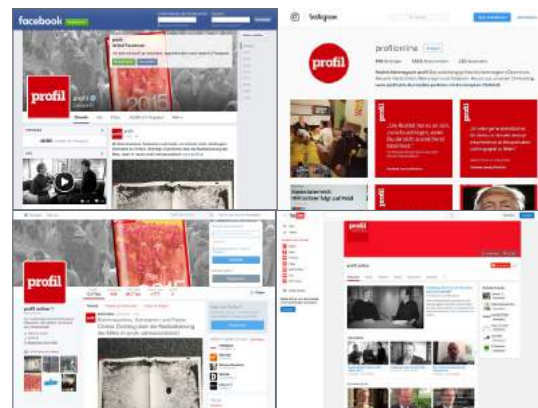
facebook

profil

2015

Instagram

profilonline

profil

„Die Realität beweist, dass es nur zum Vorteile aller gereicht, wenn man sich nicht in sinnlose Konkurrenzkämpfe verheddert"

„Ich sehe gar keine Gefahr, dass ich die Bodenhaftung verliere"

profil

profil online

profil

profil online

Tweets

Folgen

YouTube

profil

profil online